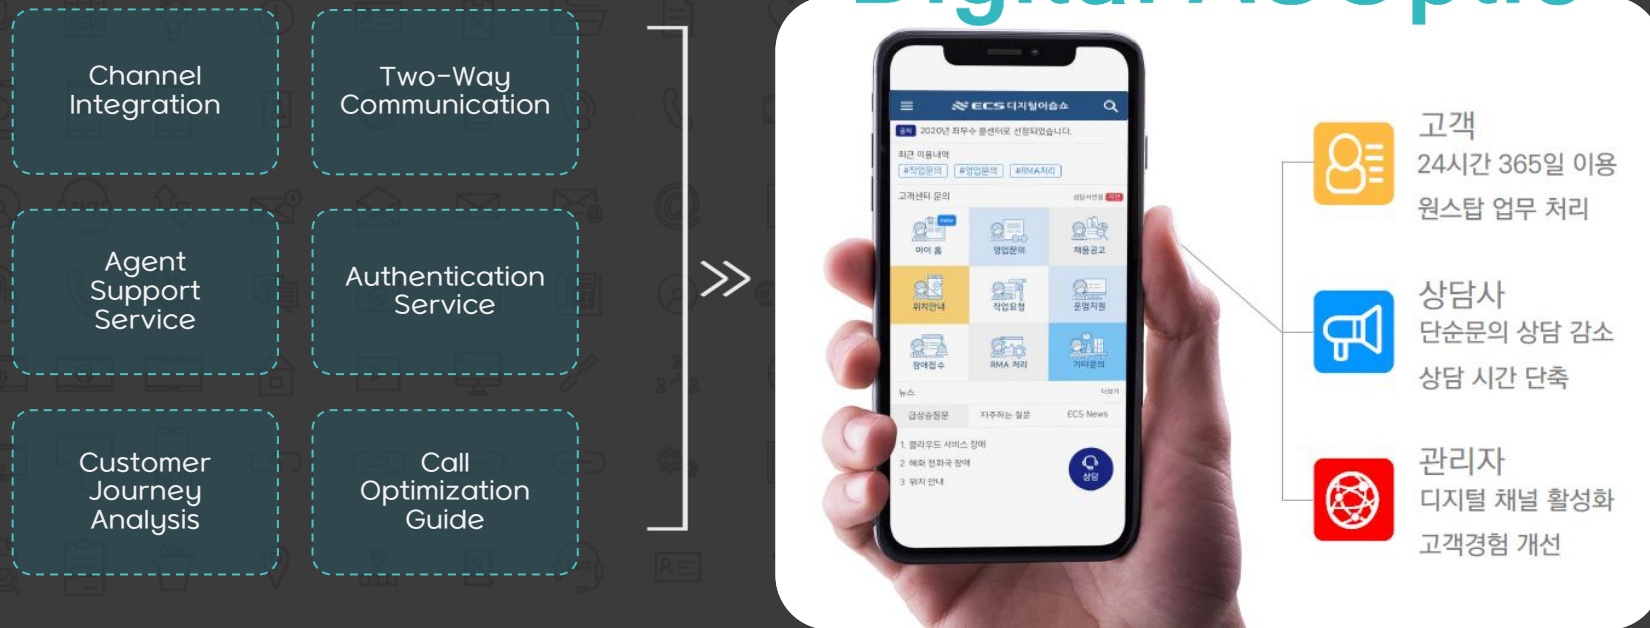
Channel Integration

Two-Way Communication

Agent Support Service

Authentication Service

Customer Journey Analysis

Call Optimization Guide

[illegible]

ECS 디지털어씁스

2020년 최우수 콜센터로 선정되었습니다.

최근 이용내역

#작업문의 #영업문의 #RMA처리

고객센터 문의

마이 홈

영업문의

채용공고

위치안내

작업요청

운영지원

장애접수

RMA 처리

기타문의

뉴스

급상승질문

자주하는 질문

ECS News

1. 클라우드 서비스 장애

2. 해외 전화국 장애

3. 위치 안내

상담

고객

24시간 365일 이용

원스탑 업무 처리

상담사

단순문의 상담 감소

상담 시간 단축

관리자

디지털 채널 활성화

고객경험 개선